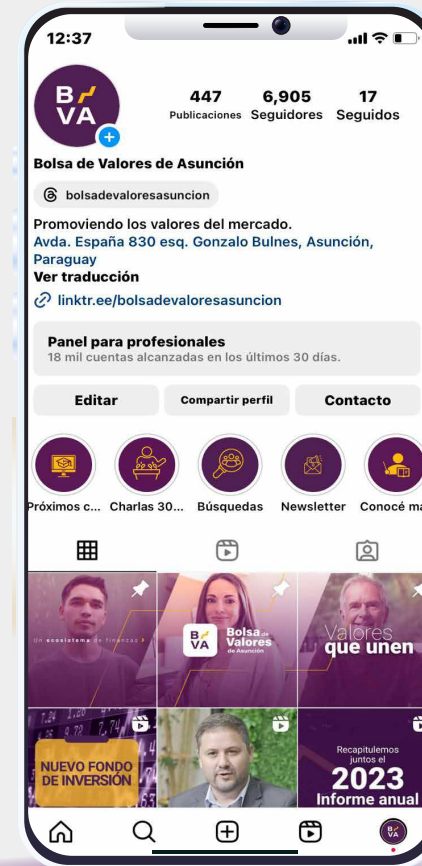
12:37

B/VA

447 Publicaciones
6,905 Seguidores
17 Seguidos

Bolsa de Valores de Asunción

bolsadevaloresasuncion

Promoviendo los valores del mercado.
Avda. España 830 esq. Gonzalo Bulnes, Asunción, Paraguay
Ver traducción

linktr.ee/bolsadevaloresasuncion

Panel para profesionales
18 mil cuentas alcanzadas en los últimos 30 días.

Editar
Compartir perfil
Contacto

Próximos c...
Charlas 30...
Búsquedas
Newsletter
Conocé ma

Un ecosistema de finanzas
B/VA Bolsa de Valores de Asunción
Valores que unen
NUEVO FONDO DE INVERSIÓN
Recapitulemos juntos el 2023 Informe anual